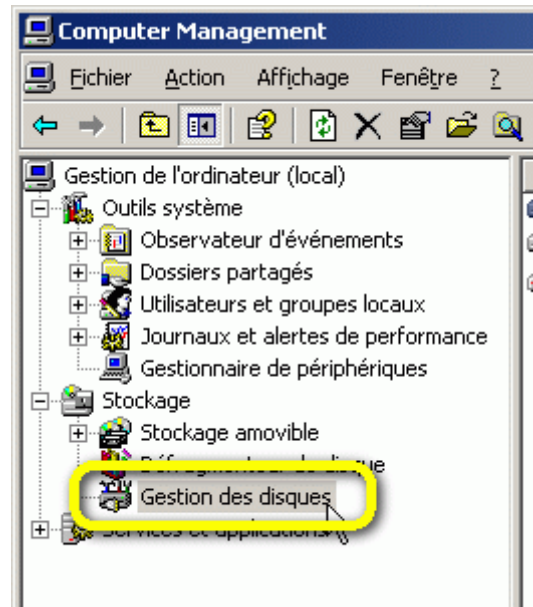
Computer Management

Fichier Action Affichage Fenêtre ?

Gestion de l'ordinateur (local)
Outils système
Observateur d'événements
Dossiers partagés
Utilisateurs et groupes locaux
Journaux et alertes de performance
Gestionnaire de périphériques
Stockage
Stockage amovible
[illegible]
Gestion des disques
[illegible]